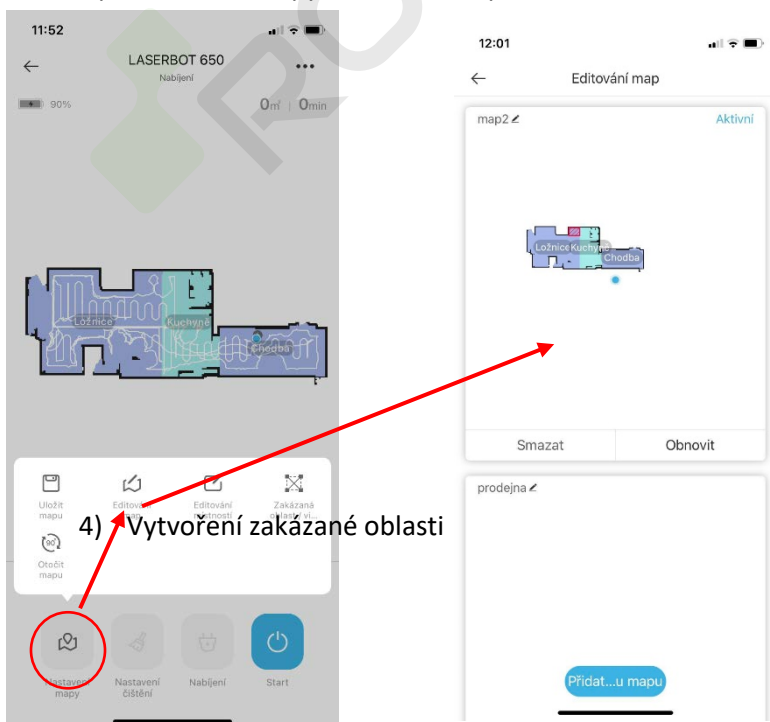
11:52

LASERBOT 650
Nabíjení

90%

0m² | 0min

Ložnice
Kuchyně
Chodba

Uložit mapu

Editování map

Editování místností

Zakázaná oblast vi...

Otočit mapu

4) Vytvoření zakázané oblasti

Nastavení mapy

Nastavení čištění

Nabíjení

Start

12:01

Editování map

map2

Aktivní

Ložnice
Kuchyně
Chodba

Smazat

Obnovit

prodejna

Přidat...u mapu